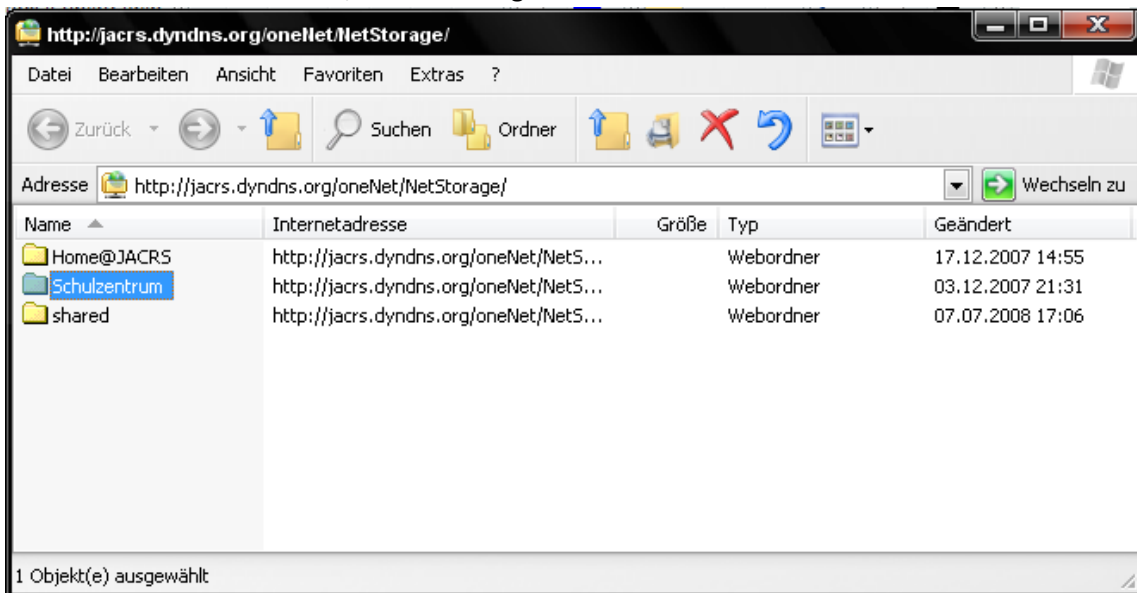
http://jacrs.dyndns.org/oneNet/NetStorage/

Datei Bearbeiten Ansicht Favoriten Extras ?

Zurück Suchen Ordner

Adresse http://jacrs.dyndns.org/oneNet/NetStorage/ Wechseln zu

| Name | Internetadresse | Größe | Typ | Geändert |
|---|---|---|---|---|
| Home@JACRS | http://jacrs.dyndns.org/oneNet/NetS... | | Webordner | 17.12.2007 14:55 |
| Schulzentrum | http://jacrs.dyndns.org/oneNet/NetS... | | Webordner | 03.12.2007 21:31 |
| shared | http://jacrs.dyndns.org/oneNet/NetS... | | Webordner | 07.07.2008 17:06 |

1 Objekt(e) ausgewählt